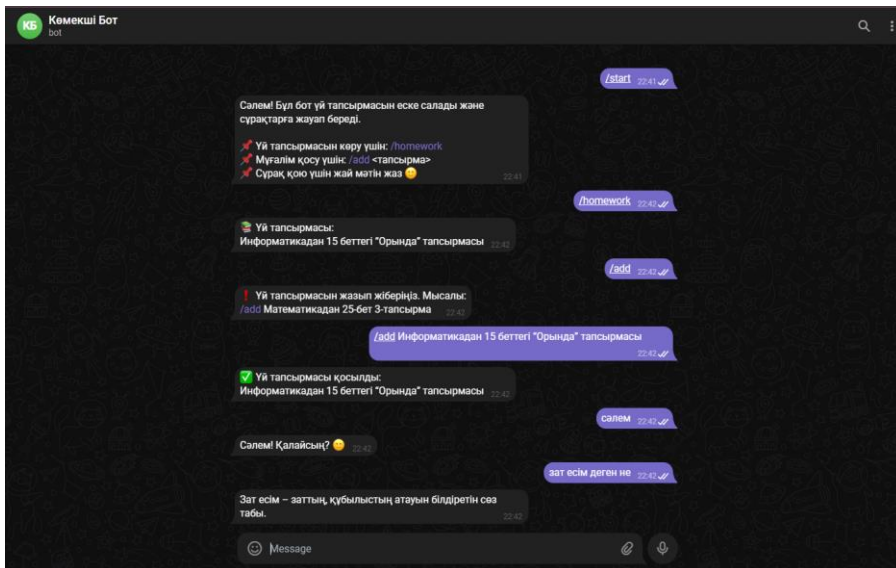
КБ Көмекші Бот
bot

/start 22:41

Сәлем! Бұл бот үй тапсырмасын еске салады және сұрақтарға жауап береді.

📌 Үй тапсырмасын көру үшін: /homework
📌 Мұғалім қосу үшін: /add <тапсырма>
📌 Сұрақ қою үшін жай мәтін жаз 😊 22:41

/homework 22:42

📚 Үй тапсырмасы:
Информатикадан 15 беттегі "Орында" тапсырмасы 22:42

/add 22:42

❗ Үй тапсырмасын жазып жіберіңіз. Мысалы:
/add Математикадан 25-бет 3-тапсырма 22:42

/add Информатикадан 15 беттегі "Орында" тапсырмасы 22:42

✅ Үй тапсырмасы қосылды:
Информатикадан 15 беттегі "Орында" тапсырмасы 22:42

сәлем 22:42

Сәлем! Қалайсың? 😊 22:42

зат есім деген не 22:42

Зат есім – заттың, құбылыстың атауын білдіретін сөз табы. 22:42

Message